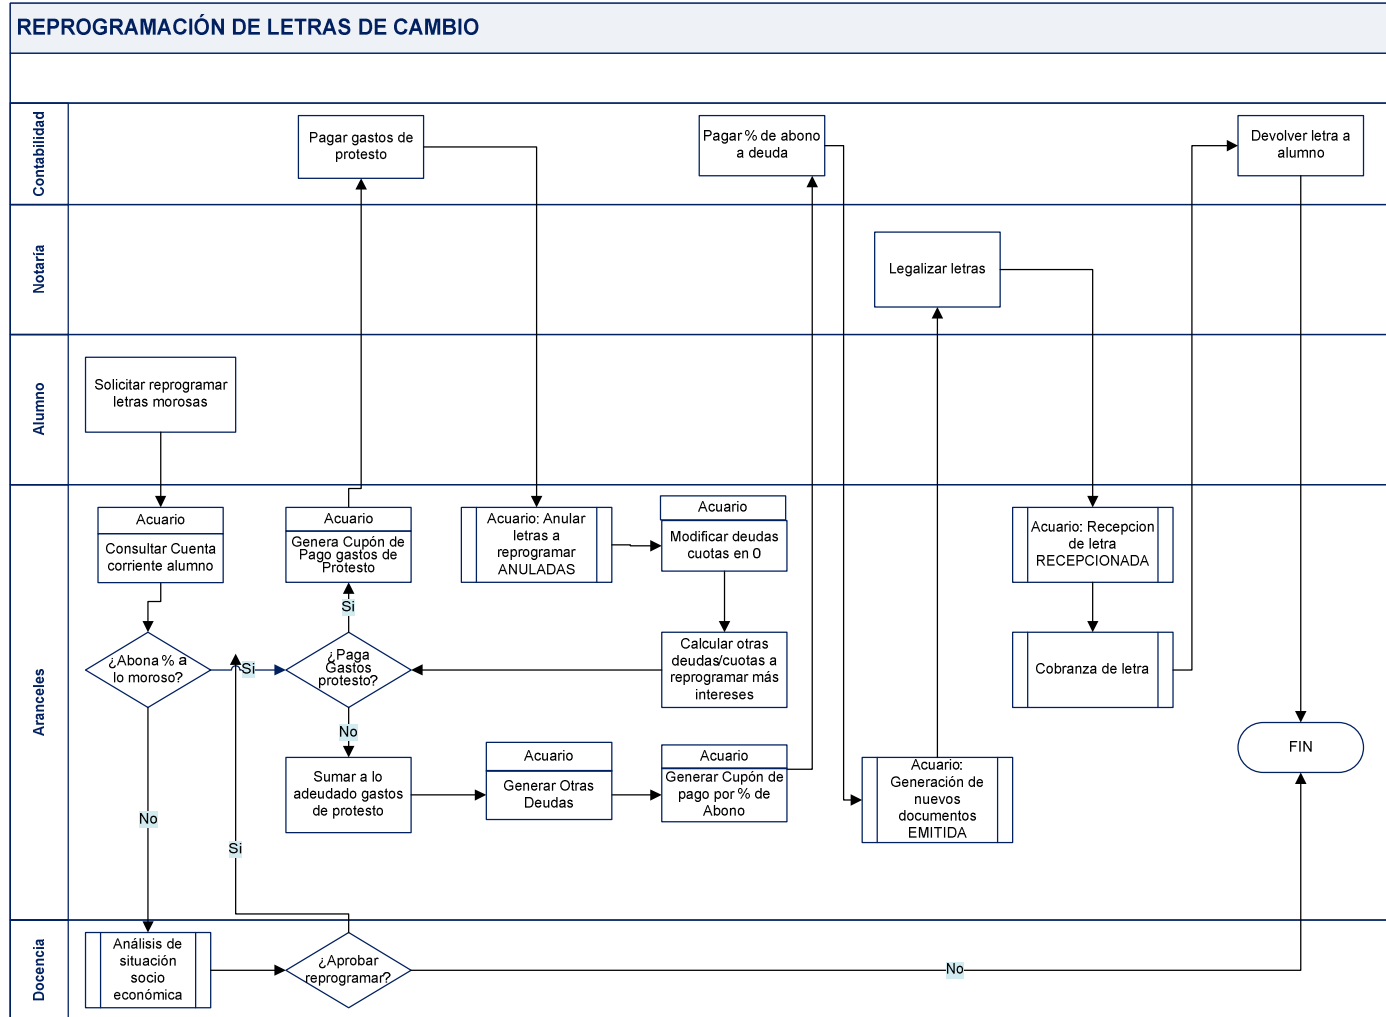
REPROGRAMACIÓN DE LETRAS DE CAMBIO

Contabilidad

Pagar gastos de protesto

Pagar % de abono a deuda

Devolver letra a alumno

Notaria

Legalizar letras

Alumno

Solicitar reprogramar letras morosas

Aranceles

Acuario

Consultar Cuenta corriente alumno

Acuario

Genera Cupón de Pago gastos de Protesto

Acuario: Anular letras a reprogramar ANULADAS

Acuario

Modificar deudas cuotas en 0

Acuario: Recepcion de letra RECEPCIONADA

¿Abona % a lo moroso?

Si

¿Paga Gastos protesto?

Si

Calcular otras deudas/cuotas a reprogramar más intereses

Cobranza de letra

FIN

No

Sumar a lo adeudado gastos de protesto

Acuario

Generar Otras Deudas

Acuario

Generar Cupón de pago por % de Abono

Acuario: Generación de nuevos documentos EMITIDA

No

Si

Docencia

Análisis de situación socio económica

¿Aprobar reprogramar?

No